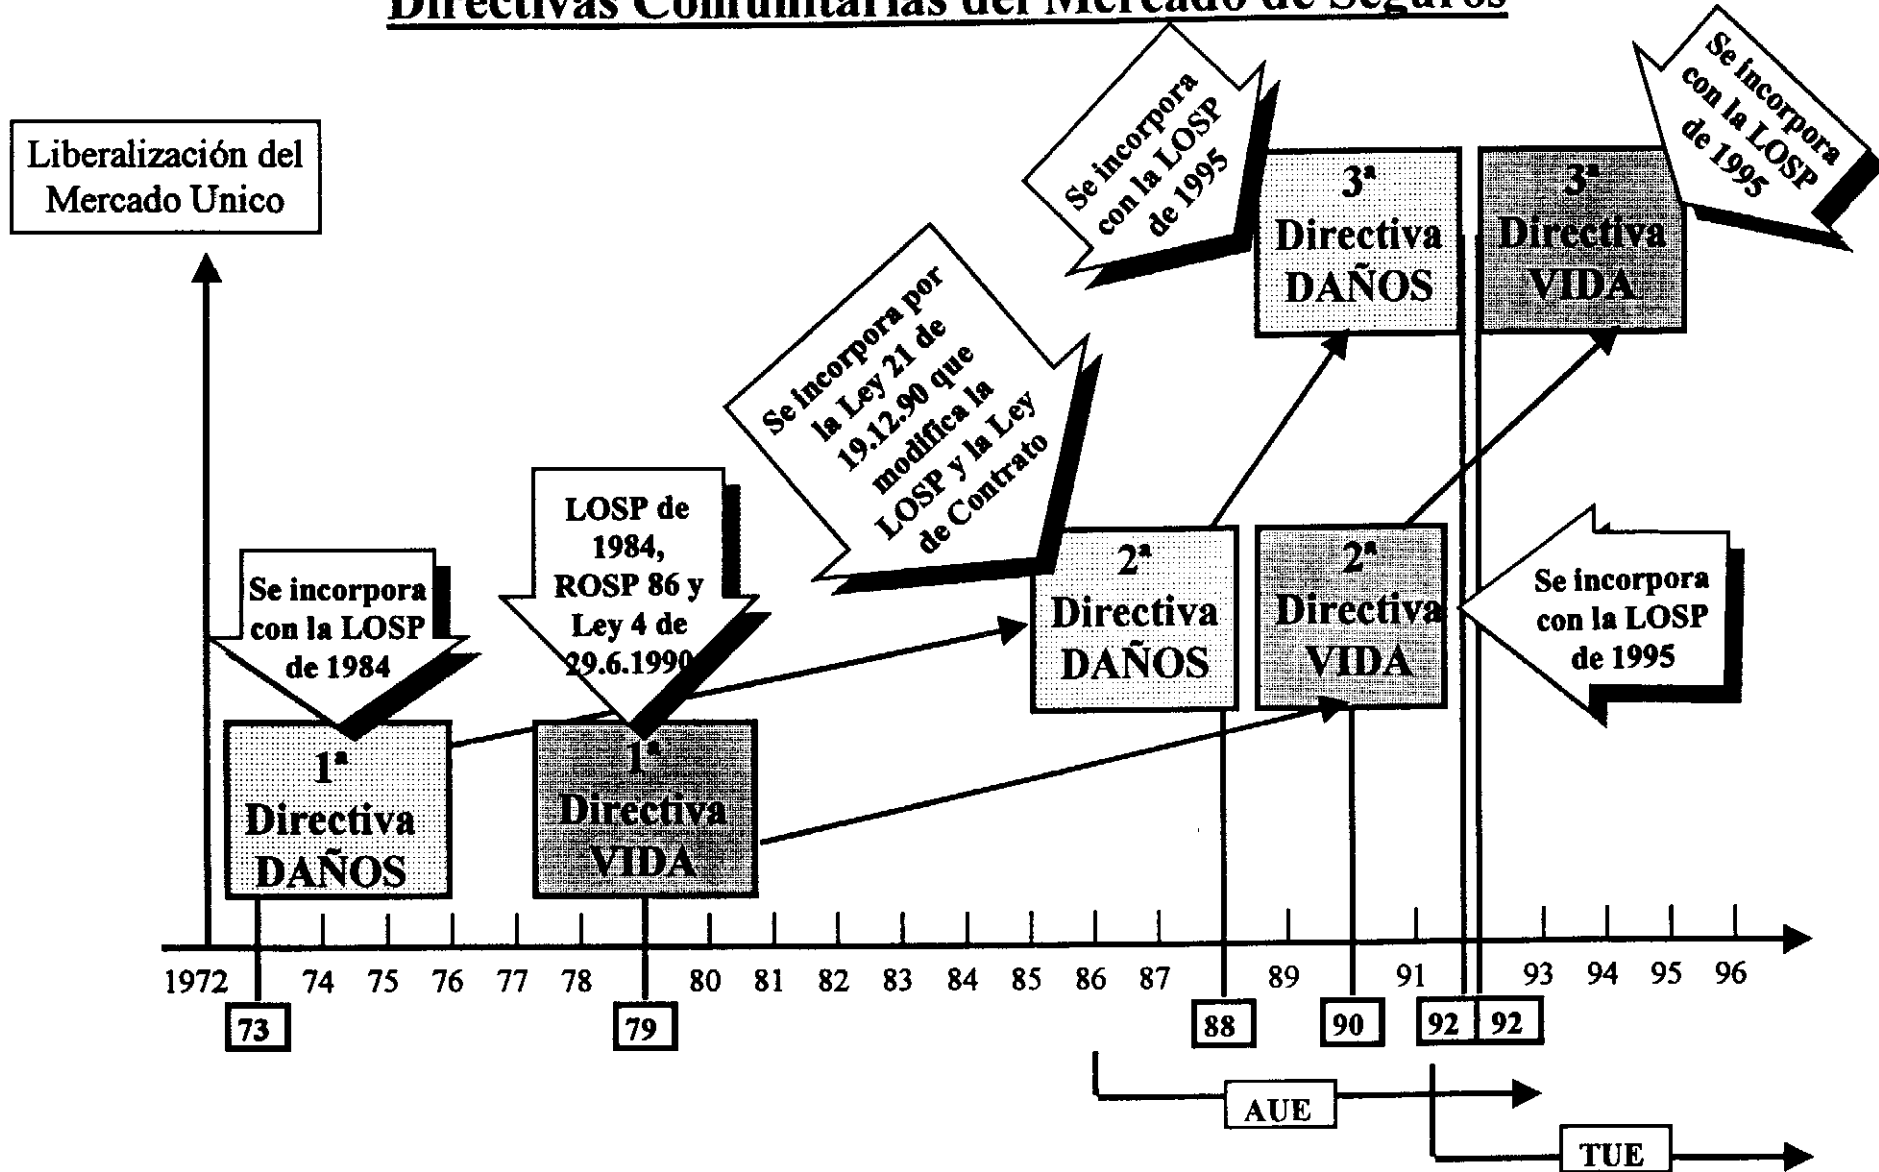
Directivas Comunitarias del Mercado de Seguros

Liberalización del Mercado Unico

Se incorpora con la LOSP de 1995

Se incorpora con la LOSP de 1995

3ª Directiva DAÑOS

3ª Directiva VIDA

Se incorpora por la Ley 21 de 19.12.90 que modifica la LOSP y la Ley de Contrato

LOSP de 1984, ROSP 86 y Ley 4 de 29.6.1990

Se incorpora con la LOSP de 1984

2ª Directiva DAÑOS

2ª Directiva VIDA

Se incorpora con la LOSP de 1995

1ª Directiva DAÑOS

1ª Directiva VIDA

1972 74 75 76 77 78 80 81 82 83 84 85 86 87 89 91 93 94 95 96

73 79 88 90 92 92

AUE

TUE